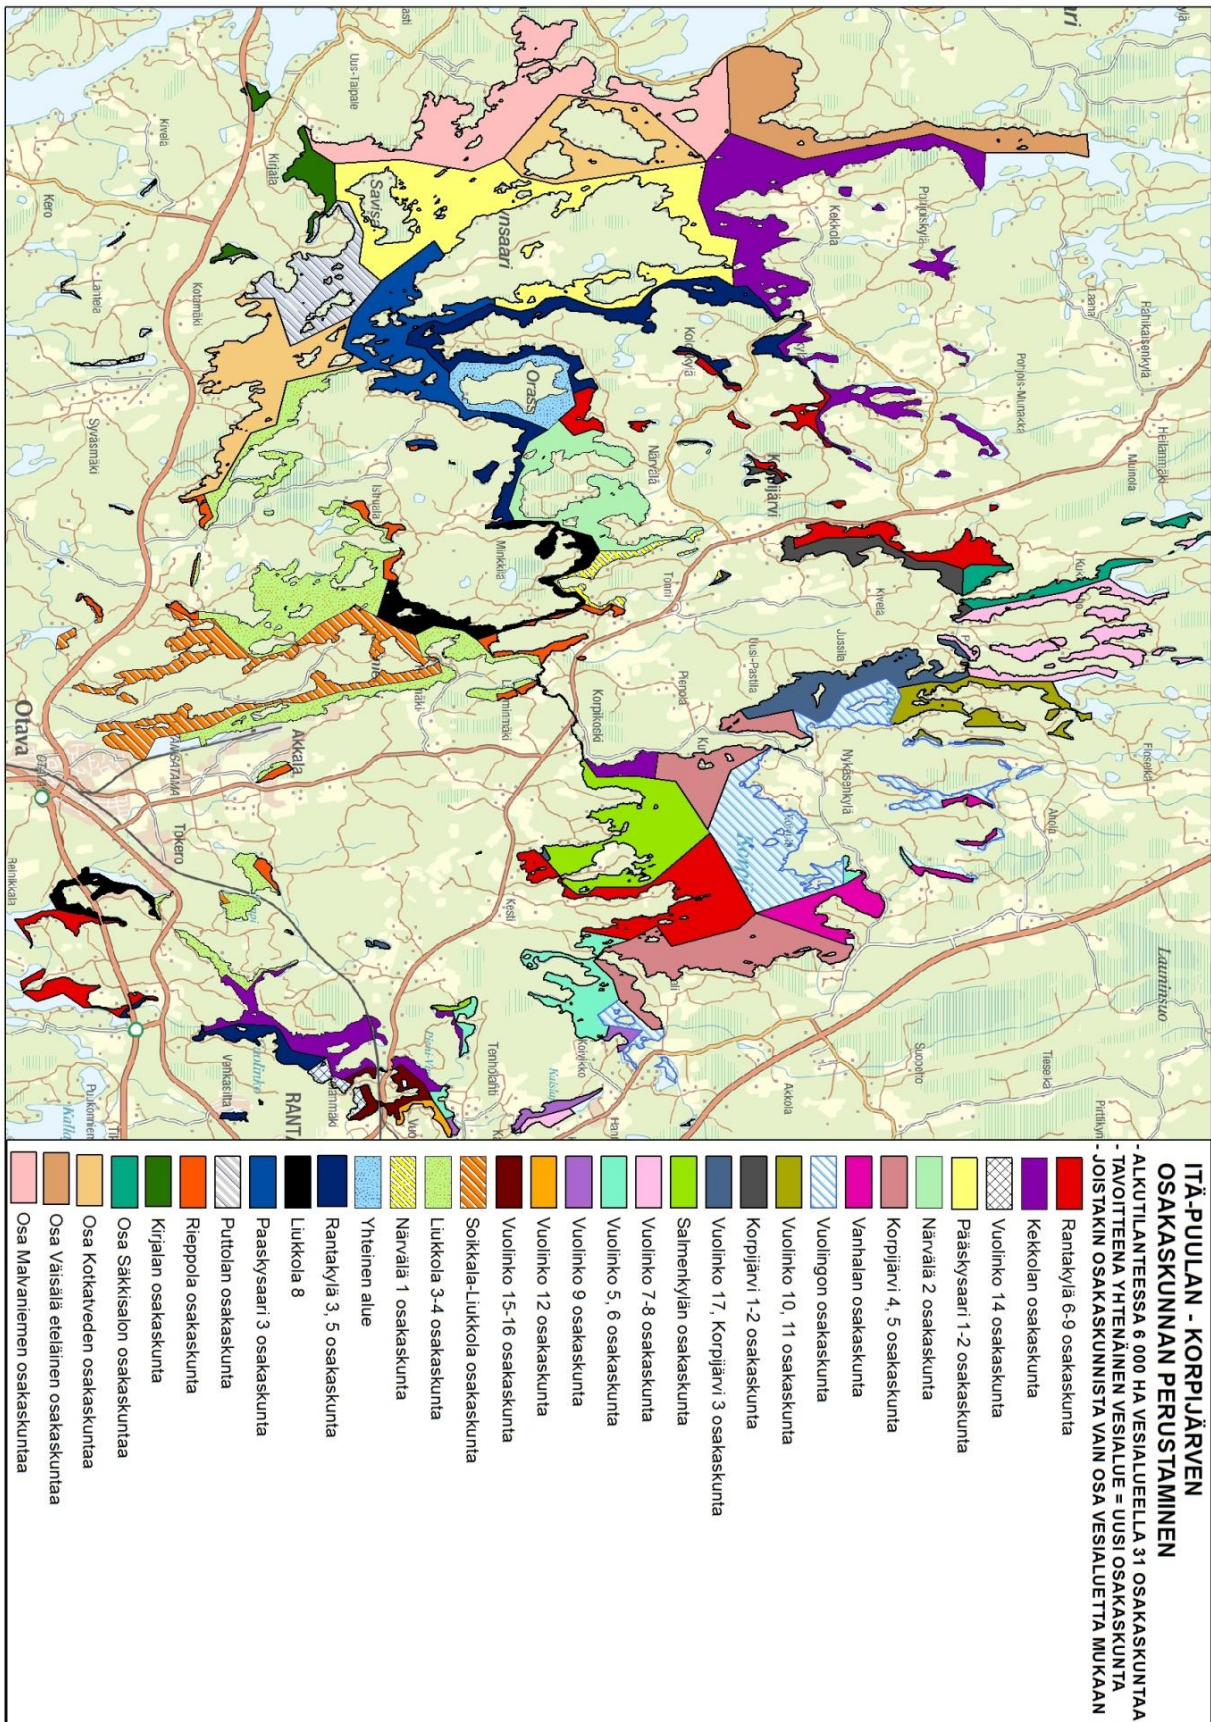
ITÄ-PUULAN - KORPIJÄRVEN OSAKASKUNNAN PERUSTAMINEN

- ALKUTILANTEESSA 6 000 HA VESIALUEELLA 31 OSAKASKUNTAA
- TAVOITTEENA YHTENÄINEN VESIALUE = UUSI OSAKASKUNTA
- JOISTAKIN OSAKASKUNNISTA VAIN OSA VESIALUETTA MUKAAN

Rantakylä 6-9 osakaskunta
Kekkolan osakaskunta
Vuolinko 14 osakaskunta
Pääskysaari 1-2 osakaskunta
Närvälä 2 osakaskunta
Korpijärvi 4, 5 osakaskunta
Vanhalan osakaskunta
Vuolingon osakaskunta
Vuolinko 10, 11 osakaskunta
Korpijärvi 1-2 osakaskunta
Vuolinko 17, Korpijärvi 3 osakaskunta
Salmenkylän osakaskunta
Vuolinko 7-8 osakaskunta
Vuolinko 5, 6 osakaskunta
Vuolinko 9 osakaskunta
Vuolinko 12 osakaskunta
Vuolinko 15-16 osakaskunta
Soikkala-Liukkola osakaskunta
Liukkola 3-4 osakaskunta
Närvälä 1 osakaskunta
Yhteinen alue
Rantakylä 3, 5 osakaskunta
Liukkola 8
Paaskysaari 3 osakaskunta
Puttolan osakaskunta
Rieppola osakaskunta
Kirjalan osakaskunta
Osa Säkkisalon osakaskuntaa
Osa Kotkatveden osakaskuntaa
Osa Väisälä eteläinen osakaskunta
Osa Malvanieme̲n osakaskuntaa

Uus-Tapale
Kivelä
Kero
Kirjala
Savis
Vinsaari
Kotamäki
Lanteia
Syväsmäki
Orass
Kokkola
Pulkkiskylä
Ruhkalanmäki
Rantakylä
Vainio
Porjois-Munakka
Koivistola
Närvälä
Heikanmäki
Munola
Korpijärvi
Ishola
Minkkilä
Tönni
Kivelä
Kuk
Uusi-Pastila
Jussila
Pleppola
Korpikoski
Nykasenkylä
Fiksenkylä
Ahola
Otava
Akkala
Tokero
Keski
Korpijärvi
Lauminsuo
Suojoki
Tiesenkylä
Pirttikyn
Akkola
Koivukko
Tenholahti
Rantamäki
Vehkasilta
RANT
Pulkonniemi
Kallav
Reinikkala